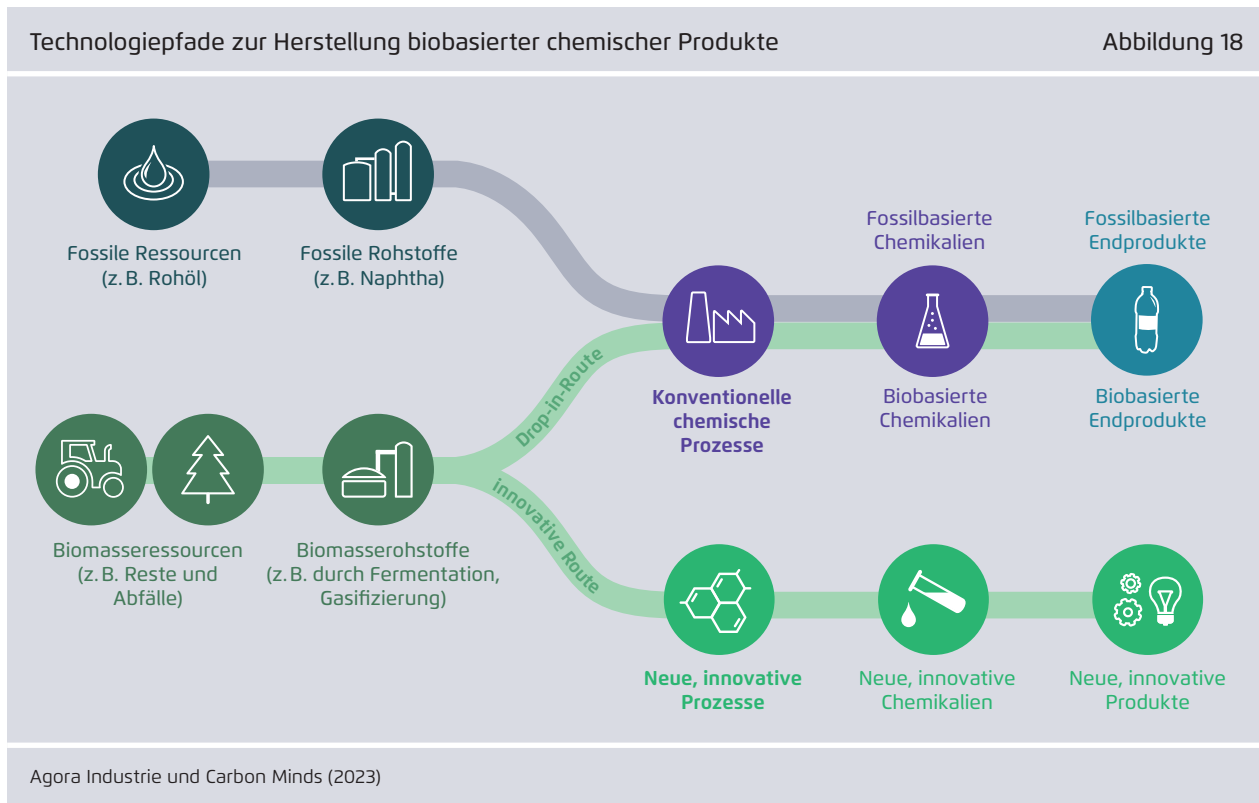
Technologiepfade zur Herstellung biobasierter chemischer Produkte

Abbildung 18

Fossile Ressourcen (z. B. Rohöl)

Fossile Rohstoffe (z. B. Naphtha)

Fossilbasierte Chemikalien

Fossilbasierte Endprodukte

Drop-in-Route

Konventionelle chemische Prozesse

Biobasierte Chemikalien

Biobasierte Endprodukte

Biomasseressourcen (z. B. Reste und Abfälle)

Biomasserohstoffe (z. B. durch Fermentation, Gasifizierung)

innovative Route

Neue, innovative Prozesse

Neue, innovative Chemikalien

Neue, innovative Produkte

Agora Industrie und Carbon Minds (2023)